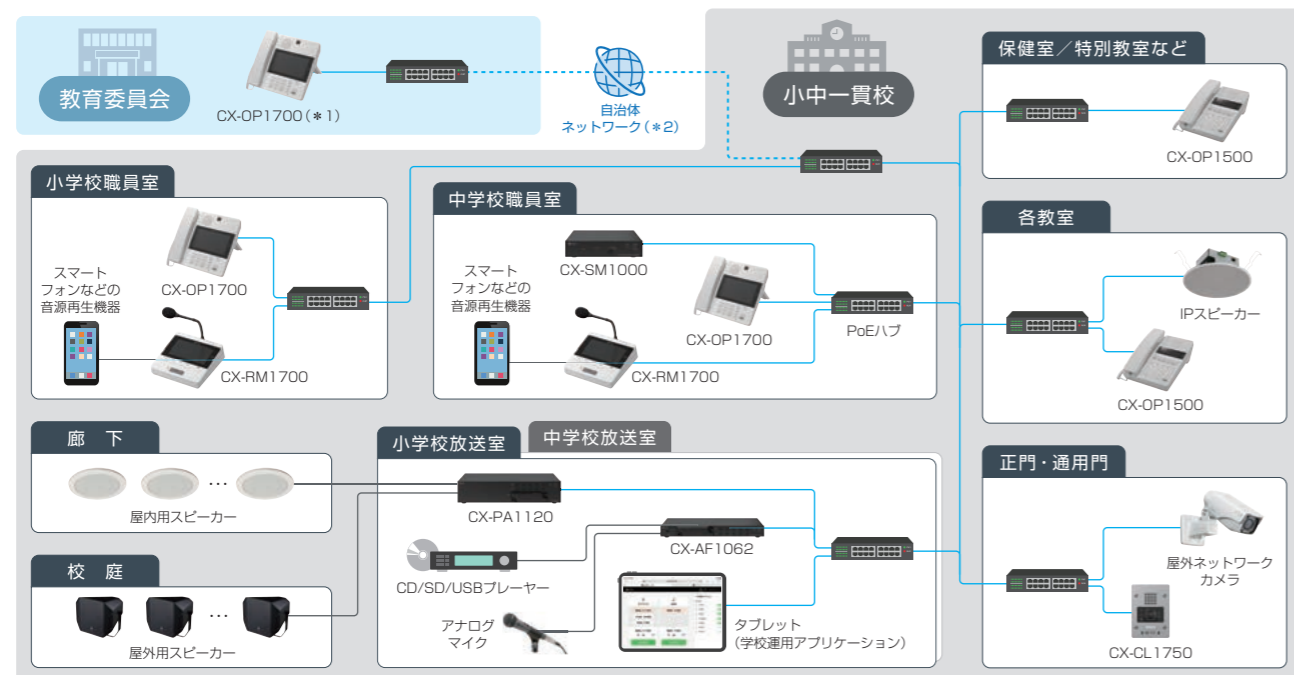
教育委員会
CX-OP1700（＊1）
自治体
ネットワーク（＊2）
小中一貫校

保健室／特別教室など
CX-OP1500

小学校職員室
スマート
フォンなどの
音源再生機器
CX-OP1700
CX-RM1700

中学校職員室
スマート
フォンなどの
音源再生機器
CX-SM1000
CX-OP1700
PoEハブ
CX-RM1700

各教室
IPスピーカー
CX-OP1500

廊　下
…
屋内用スピーカー

校　庭
…
屋外用スピーカー

小学校放送室
中学校放送室
CX-PA1120
CX-AF1062
CD/SD/USBプレーヤー
アナログ
マイク
タブレット
（学校運用アプリケーション）

正門・通用門
屋外ネットワーク
カメラ
CX-CL1750